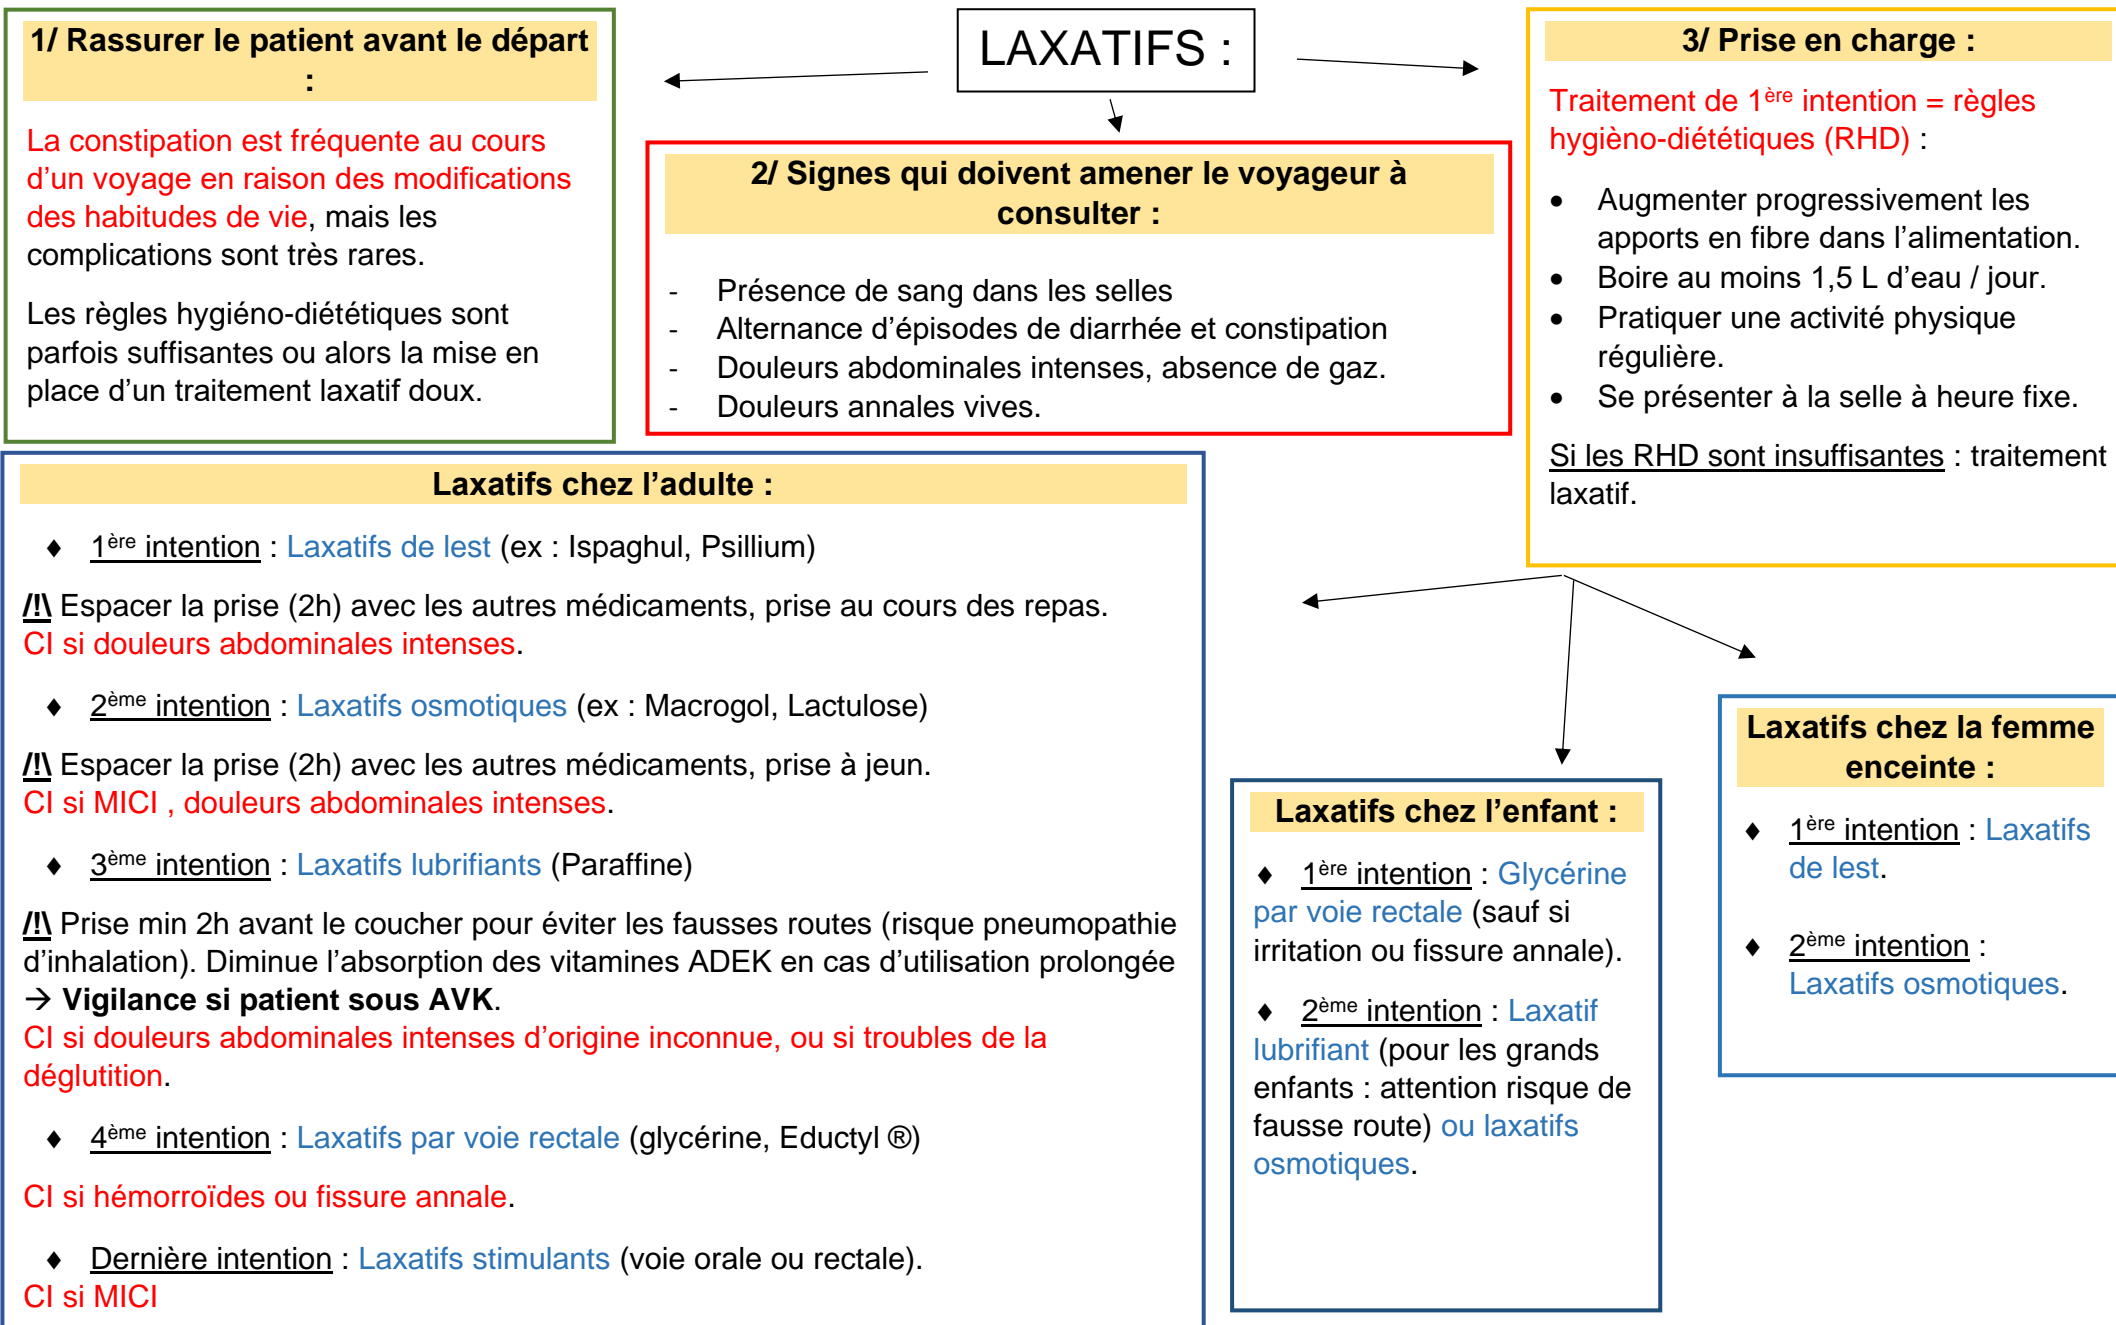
LAXATIFS :

1/ Rassurer le patient avant le départ :

La constipation est fréquente au cours d'un voyage en raison des modifications des habitudes de vie, mais les complications sont très rares.

Les règles hygiéno-diététiques sont parfois suffisantes ou alors la mise en place d'un traitement laxatif doux.

2/ Signes qui doivent amener le voyageur à consulter :

- Présence de sang dans les selles
- Alternance d'épisodes de diarrhée et constipation
- Douleurs abdominales intenses, absence de gaz.
- Douleurs annales vives.

3/ Prise en charge :

Traitement de 1$^{ère}$ intention = règles hygièno-diététiques (RHD) :

- Augmenter progressivement les apports en fibre dans l'alimentation.
- Boire au moins 1,5 L d'eau / jour.
- Pratiquer une activité physique régulière.
- Se présenter à la selle à heure fixe.

Si les RHD sont insuffisantes : traitement laxatif.

Laxatifs chez l'adulte :

♦ 1$^{ère}$ intention : Laxatifs de lest (ex : Ispaghul, Psillium)

/!\ Espacer la prise (2h) avec les autres médicaments, prise au cours des repas.
CI si douleurs abdominales intenses.

♦ 2$^{ème}$ intention : Laxatifs osmotiques (ex : Macrogol, Lactulose)

/!\ Espacer la prise (2h) avec les autres médicaments, prise à jeun.
CI si MICI , douleurs abdominales intenses.

♦ 3$^{ème}$ intention : Laxatifs lubrifiants (Paraffine)

/!\ Prise min 2h avant le coucher pour éviter les fausses routes (risque pneumopathie d'inhalation). Diminue l'absorption des vitamines ADEK en cas d'utilisation prolongée → Vigilance si patient sous AVK.
CI si douleurs abdominales intenses d'origine inconnue, ou si troubles de la déglutition.

♦ 4$^{ème}$ intention : Laxatifs par voie rectale (glycérine, Eductyl ®)

CI si hémorroïdes ou fissure annale.

♦ Dernière intention : Laxatifs stimulants (voie orale ou rectale).
CI si MICI

Laxatifs chez l'enfant :

♦ 1$^{ère}$ intention : Glycérine par voie rectale (sauf si irritation ou fissure annale).

♦ 2$^{ème}$ intention : Laxatif lubrifiant (pour les grands enfants : attention risque de fausse route) ou laxatifs osmotiques.

Laxatifs chez la femme enceinte :

♦ 1$^{ère}$ intention : Laxatifs de lest.

♦ 2$^{ème}$ intention : Laxatifs osmotiques.